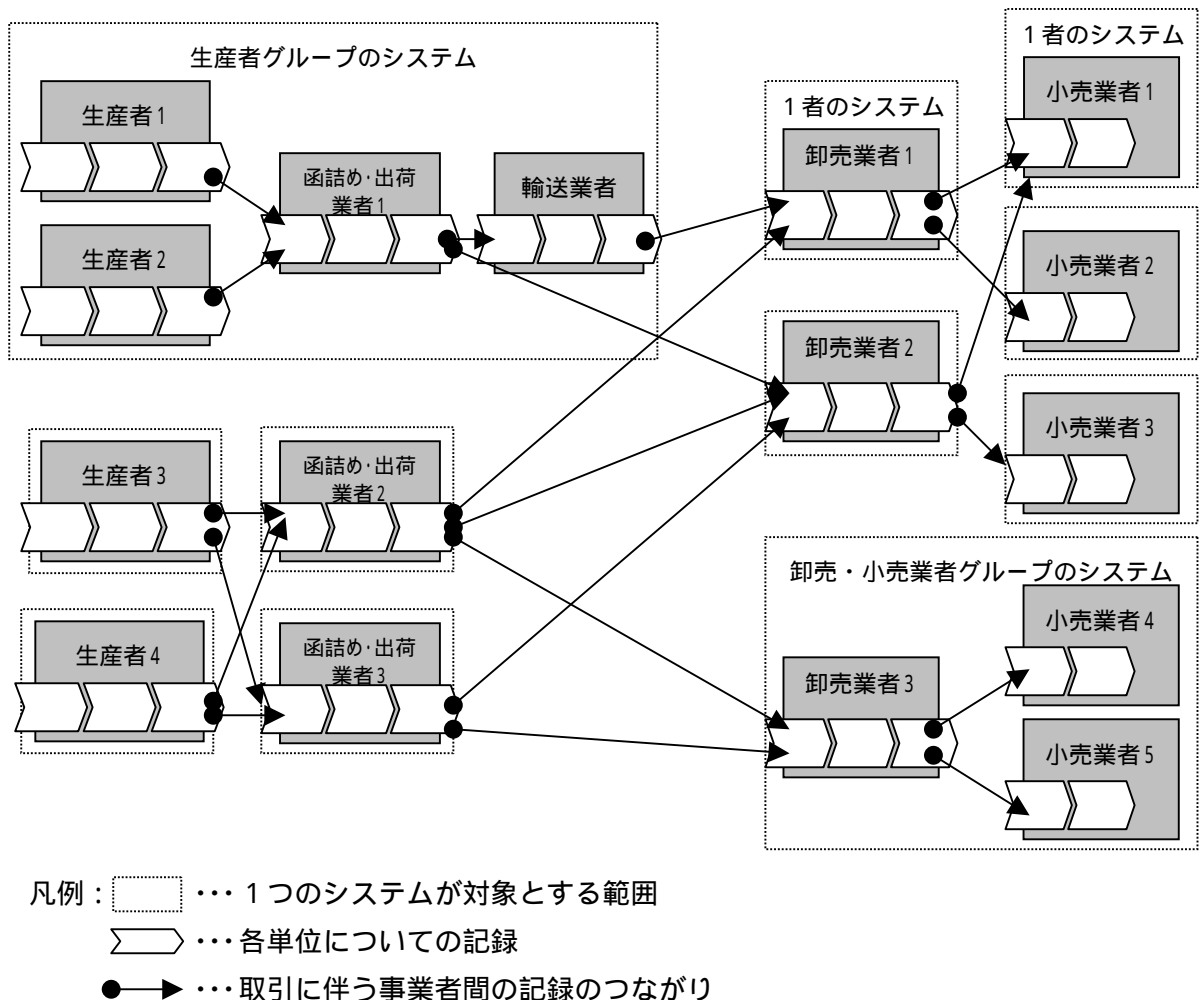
生産者グループのシステム

生産者1

生産者2

函詰め･出荷業者1

輸送業者

1者のシステム

卸売業者1

1者のシステム

小売業者1

小売業者2

卸売業者2

小売業者3

生産者3

函詰め･出荷業者2

生産者4

函詰め･出荷業者3

卸売・小売業者グループのシステム

小売業者4

卸売業者3

小売業者5

凡例：･･･1つのシステムが対象とする範囲

･･･各単位についての記録

･･･取引に伴う事業者間の記録のつながり